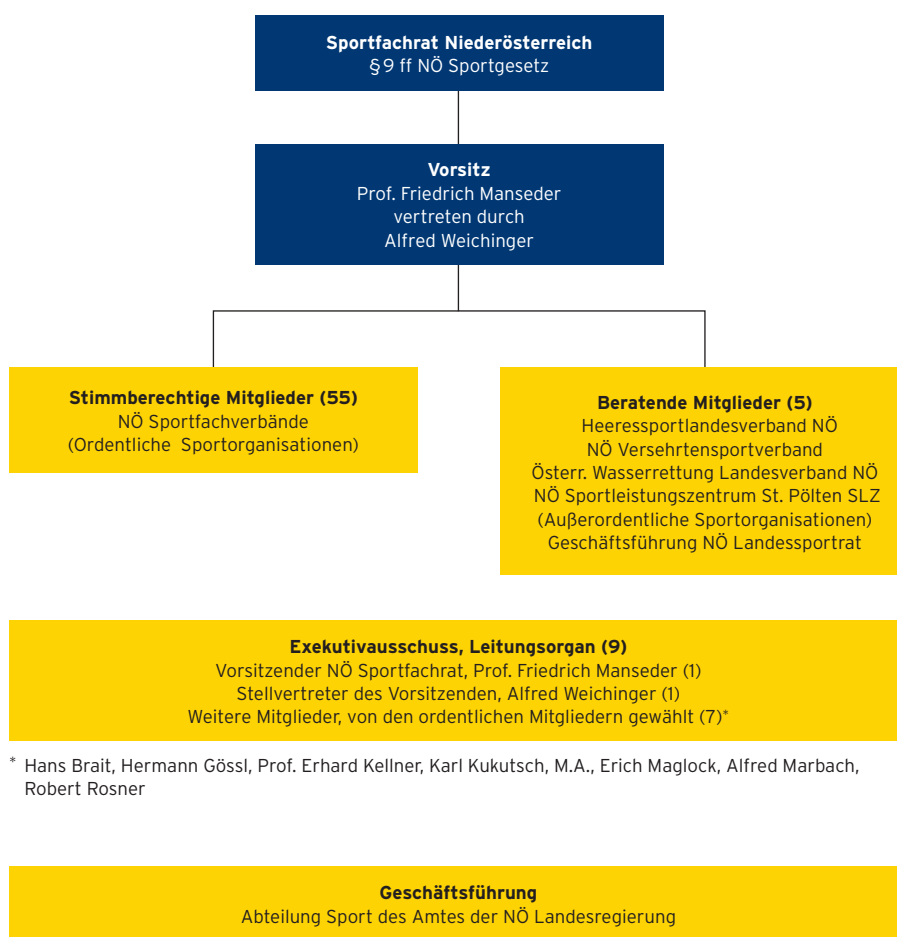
**Sportfachrat Niederösterreich**
§9 ff NÖ Sportgesetz

**Vorsitz**
Prof. Friedrich Manseder
vertreten durch
Alfred Weichinger

**Stimmberechtige Mitglieder (55)**
NÖ Sportfachverbände
(Ordentliche Sportorganisationen)

**Beratende Mitglieder (5)**
Heeressportlandesverband NÖ
NÖ Versehrtensportverband
Österr. Wasserrettung Landesverband NÖ
NÖ Sportleistungszentrum St. Pölten SLZ
(Außerordentliche Sportorganisationen)
Geschäftsführung NÖ Landessportrat

**Exekutivausschuss, Leitungsorgan (9)**
Vorsitzender NÖ Sportfachrat, Prof. Friedrich Manseder (1)
Stellvertreter des Vorsitzenden, Alfred Weichinger (1)
Weitere Mitglieder, von den ordentlichen Mitgliedern gewählt (7)*

* Hans Brait, Hermann Gössl, Prof. Erhard Kellner, Karl Kukutsch, M.A., Erich Maglock, Alfred Marbach, Robert Rosner

**Geschäftsführung**
Abteilung Sport des Amtes der NÖ Landesregierung